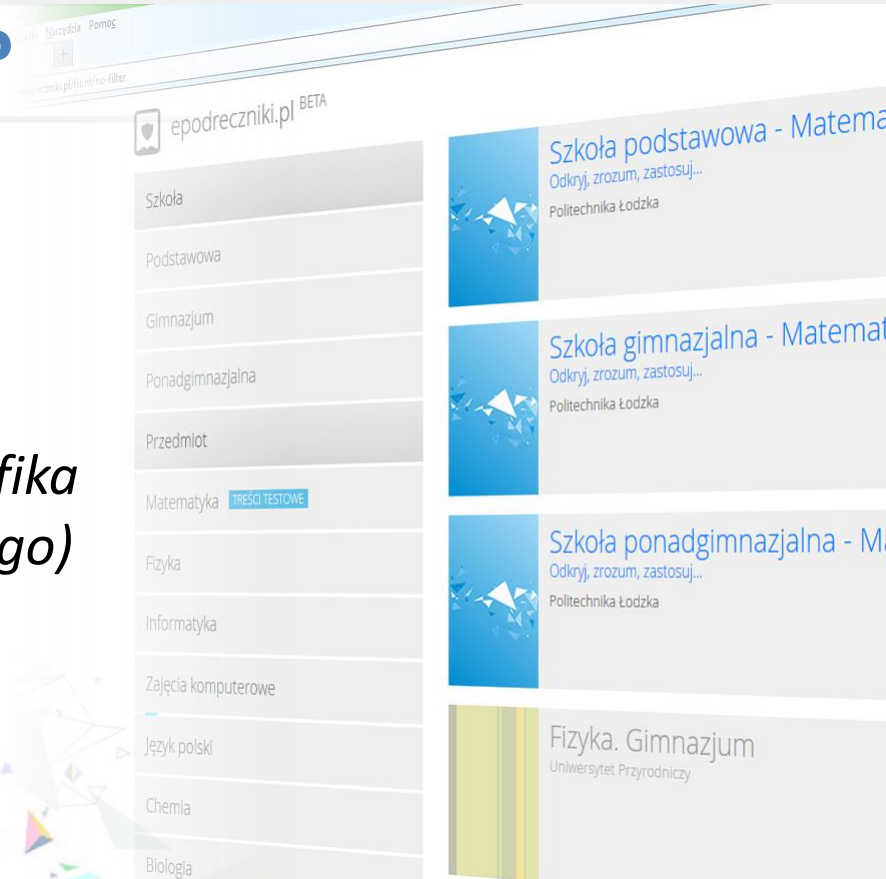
Narzędzia Pomoc

epodreczniki.pl/front/ne-filter

epodreczniki.pl BETA

Szkoła

Podstawowa

Gimnazjum

Ponadgimnazjalna

Przedmiot

Matematyka TREŚCI TESTOWE

Fizyka

Informatyka

Zajęcia komputerowe

Język polski

Chemia

Biologia

Szkoła podstawowa - Matema
Odkryj, zrozum, zastosuj...
Politechnika Łodzka

Szkoła gimnazjalna - Matemat
Odkryj, zrozum, zastosuj...
Politechnika Łodzka

Szkoła ponadgimnazjalna - Ma
Odkryj, zrozum, zastosuj...
Politechnika Łodzka

Fizyka. Gimnazjum
Uniwersytet Przyrodniczy

fika
go)